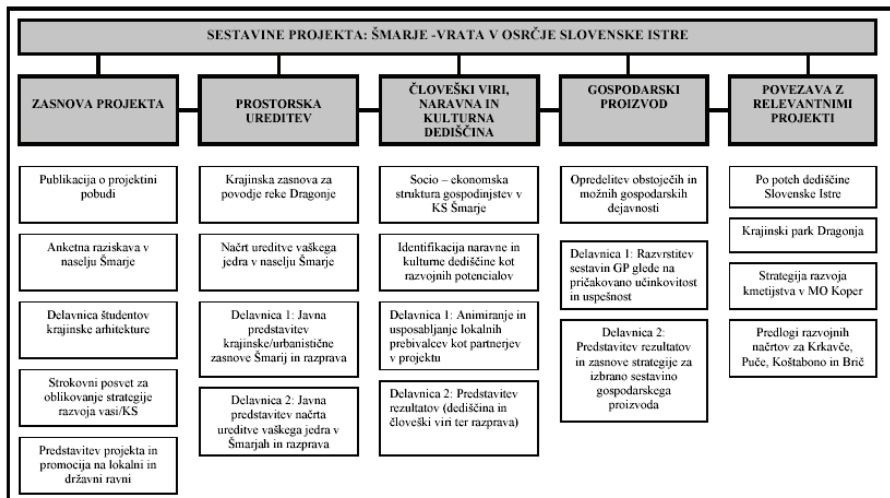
SESTAVINE PROJEKTA: ŠMARJE -VRATA V OSRČJE SLOVENSKE ISTRE

ZASNOVA PROJEKTA

Publikacija o projektini pobudi

Anketna raziskava v naselju Šmarje

Delavnica študentov krajinske arhitekture

Strokovni posvet za oblikovanje strategije razvoja vasi/KS

Predstavitev projekta in promocija na lokalni in državni ravni

PROSTORSKA UREDITEV

Krajinska zasnova za povodje reke Dragonje

Načrt ureditve vaškega jedra v naselju Šmarje

Delavnica 1: Javna predstavitev krajinske/urbanistične zasnove Šmarij in razprava

Delavnica 2: Javna predstavitev načrta ureditve vaškega jedra v Šmarjah in razprava

ČLOVEŠKI VIRI, NARAVNA IN KULTURNA DEDIŠČINA

Socio – ekonomska struktura gospodinjstev v KS Šmarje

Identifikacija naravne in kulturne dediščine kot razvojnih potencialov

Delavnica 1: Animiranje in usposabljanje lokalnih prebivalcev kot partnerjev v projektu

Delavnica 2: Predstavitev rezultatov (dediščina in človeški viri ter razprava)

GOSPODARSKI PROIZVOD

Opredelitev obstoječih in možnih gospodarskih dejavnosti

Delavnica 1: Razvrstitev sestavin GP glede na pričakovano učinkovitost in uspešnost

Delavnica 2: Predstavitev rezultatov in zasnove strategije za izbrano sestavino gospodarskega proizvoda

POVEZAVA Z RELEVANTNIMI PROJEKTI

Po poteh dediščine Slovenske Istre

Krajinski park Dragonja

Strategija razvoja kmetijstva v MO Koper

Predlogi razvojnih načrtov za Krkavče, Puče, Koštabono in Brič